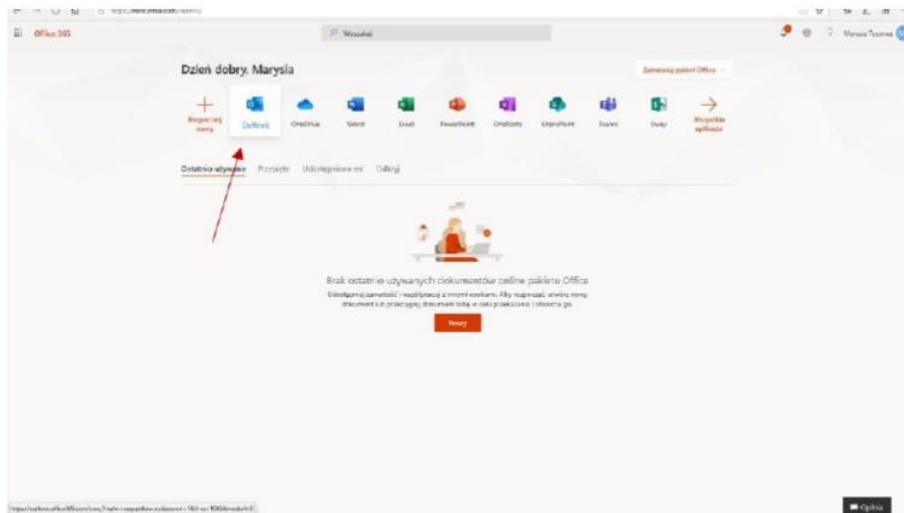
Office 365

Wyszukaj

Marysia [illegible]

Dzień dobry, Marysia

Zainstaluj pakiet Office

Rozpocznij nowy

Outlook

OneDrive

Word

Excel

PowerPoint

OneNote

SharePoint

Teams

Sway

Wszystkie aplikacje

Ostatnio używane

Przypięte

Udostępnione mi

Odkryj

Brak ostatnio używanych dokumentów online pakietu Office

Udostępniaj zawartość i współpracuj z innymi osobami. Aby rozpocząć, utwórz nowy dokument lub przeciągnij dokument tutaj w celu przekazania i otwarcia go.

Nowy

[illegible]

Opinia